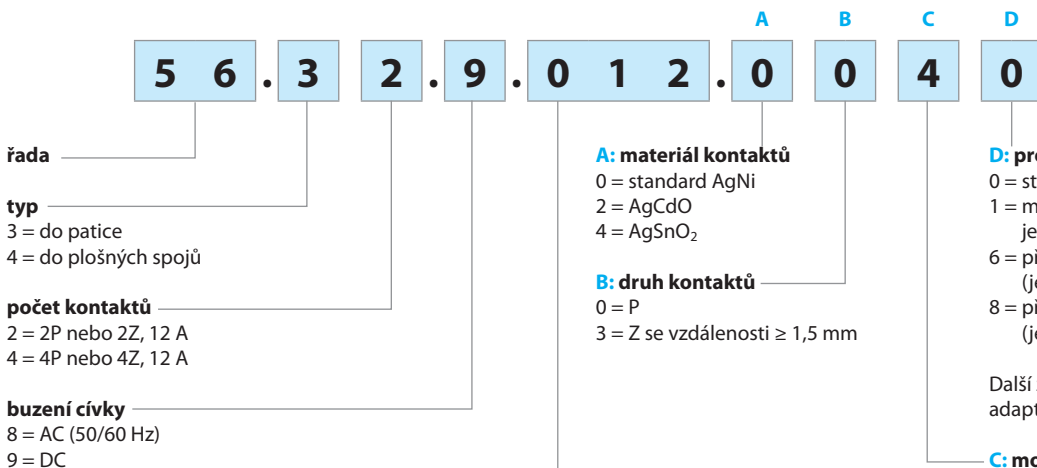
A B C D

5 6 . 3 2 . 9 . 0 1 2 . 0 0 4 0

řada

typ
3 = do patice
4 = do plošných spojů

počet kontaktů
2 = 2P nebo 2Z, 12 A
4 = 4P nebo 4Z, 12 A

buzení cívky
8 = AC (50/60 Hz)
9 = DC

A: materiál kontaktů
0 = standard AgNi
2 = AgCdO
4 = AgSnO$_2$

B: druh kontaktů
0 = P
3 = Z se vzdáleností ≥ 1,5 mm

D: pr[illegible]
0 = st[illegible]
1 = m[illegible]
je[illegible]
6 = p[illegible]
(j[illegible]
8 = p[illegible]
(j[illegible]

Další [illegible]
adapt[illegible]

C: mo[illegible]